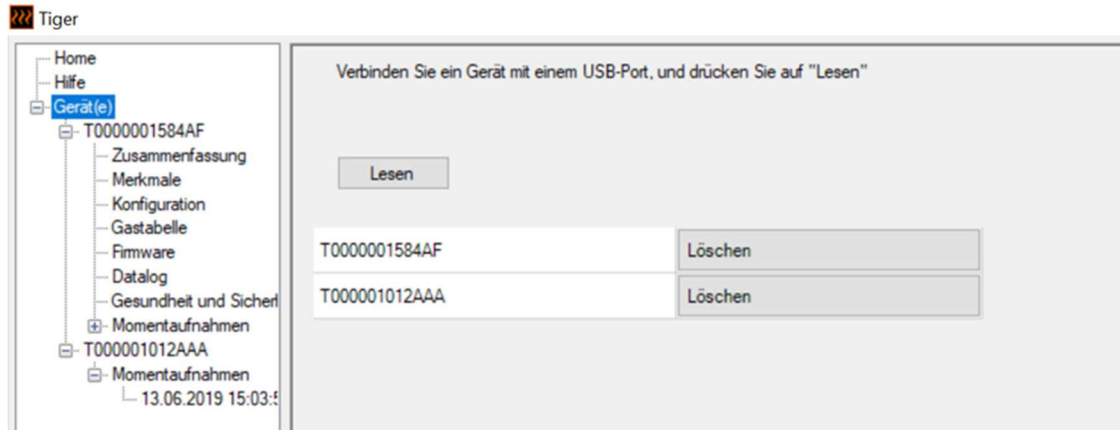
Tiger

Home
Hilfe
Gerät(e)
T0000001584AF
Zusammenfassung
Merkmale
Konfiguration
Gastabelle
Firmware
Datalog
Gesundheit und Sicherl
Momentaufnahmen
T000001012AAA
Momentaufnahmen
13.06.2019 15:03:5

Verbinden Sie ein Gerät mit einem USB-Port, und drücken Sie auf "Lesen"

Lesen

| T0000001584AF | Löschen |
|---|---|
| T000001012AAA | Löschen |